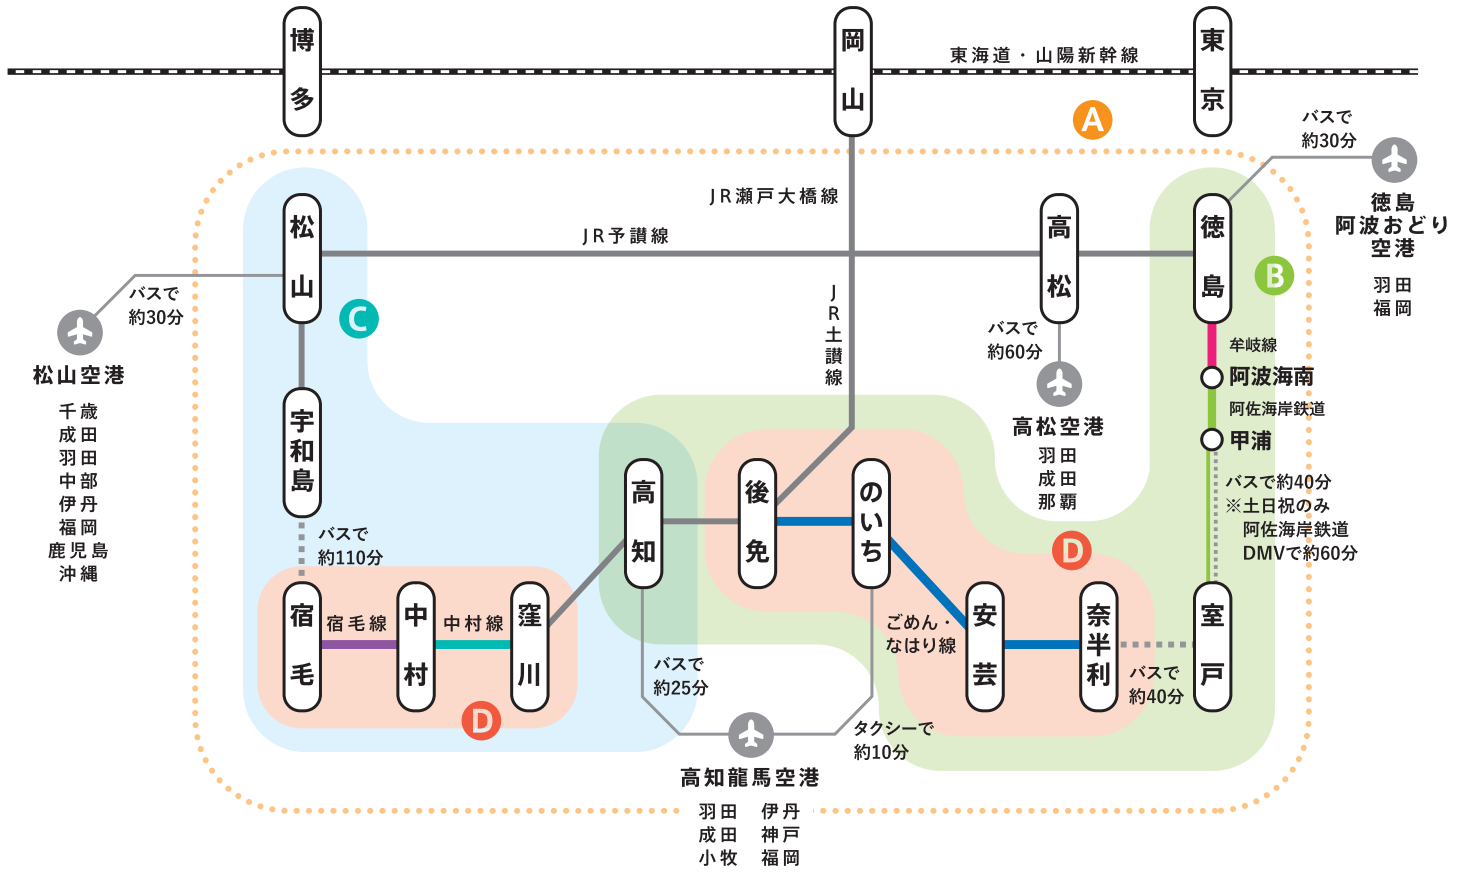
博多
岡山
東海道・山陽新幹線
東京
A
バスで約30分
徳島阿波おどり空港
羽田
福岡
JR瀬戸大橋線
JR予讃線
松山
高松
徳島
B
バスで約30分
松山空港
千歳
成田
羽田
中部
伊丹
福岡
鹿児島
沖縄
C
JR土讃線
バスで約60分
高松空港
羽田
成田
那覇
牟岐線
阿波海南
阿佐海岸鉄道
甲浦
バスで約40分
※土日祝のみ
阿佐海岸鉄道
DMVで約60分
宇和島
バスで約110分
高知
後免
のいち
D
宿毛
宿毛線
中村
中村線
窪川
ごめん・なはり線
安芸
奈半利
室戸
バスで約40分
D
バスで約25分
タクシーで約10分
高知龍馬空港
羽田
成田
小牧
伊丹
神戸
福岡